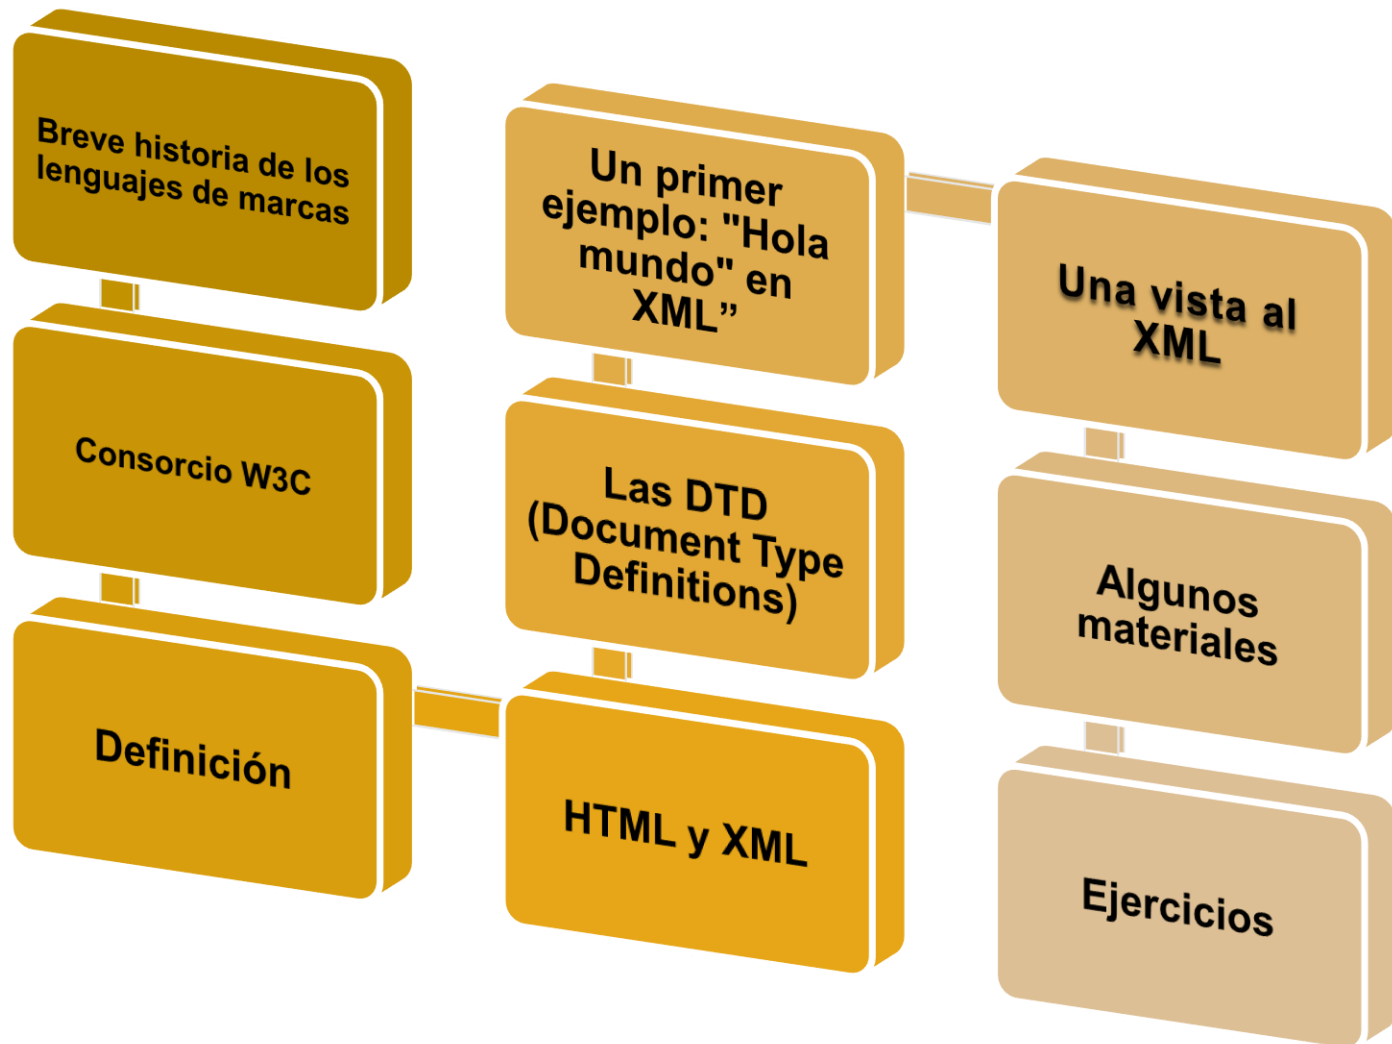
Breve historia de los lenguajes de marcas

Consorcio W3C

Definición

HTML y XML

Las DTD (Document Type Definitions)

Un primer ejemplo: "Hola mundo" en XML”

Una vista al XML

Algunos materiales

Ejercicios